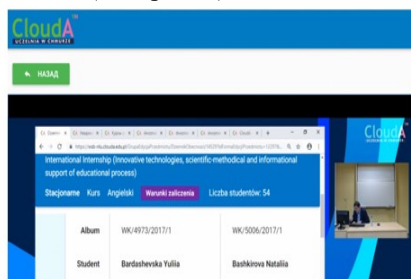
CloudA
UCZELNIA W CHMURZE

НАЗАД

CloudA

International Internship (Innovative technologies, scientific-methodical and informational support of educational process)

Stacjonarne Kurs Angielski Warunki zaliczenia Liczba studentów: 54

| Album | WK/4973/2017/1 | WK/5006/2017/1 |
|---|---|---|
| Student | Bardashevska Yuliia | Bashkirova Nataliia |